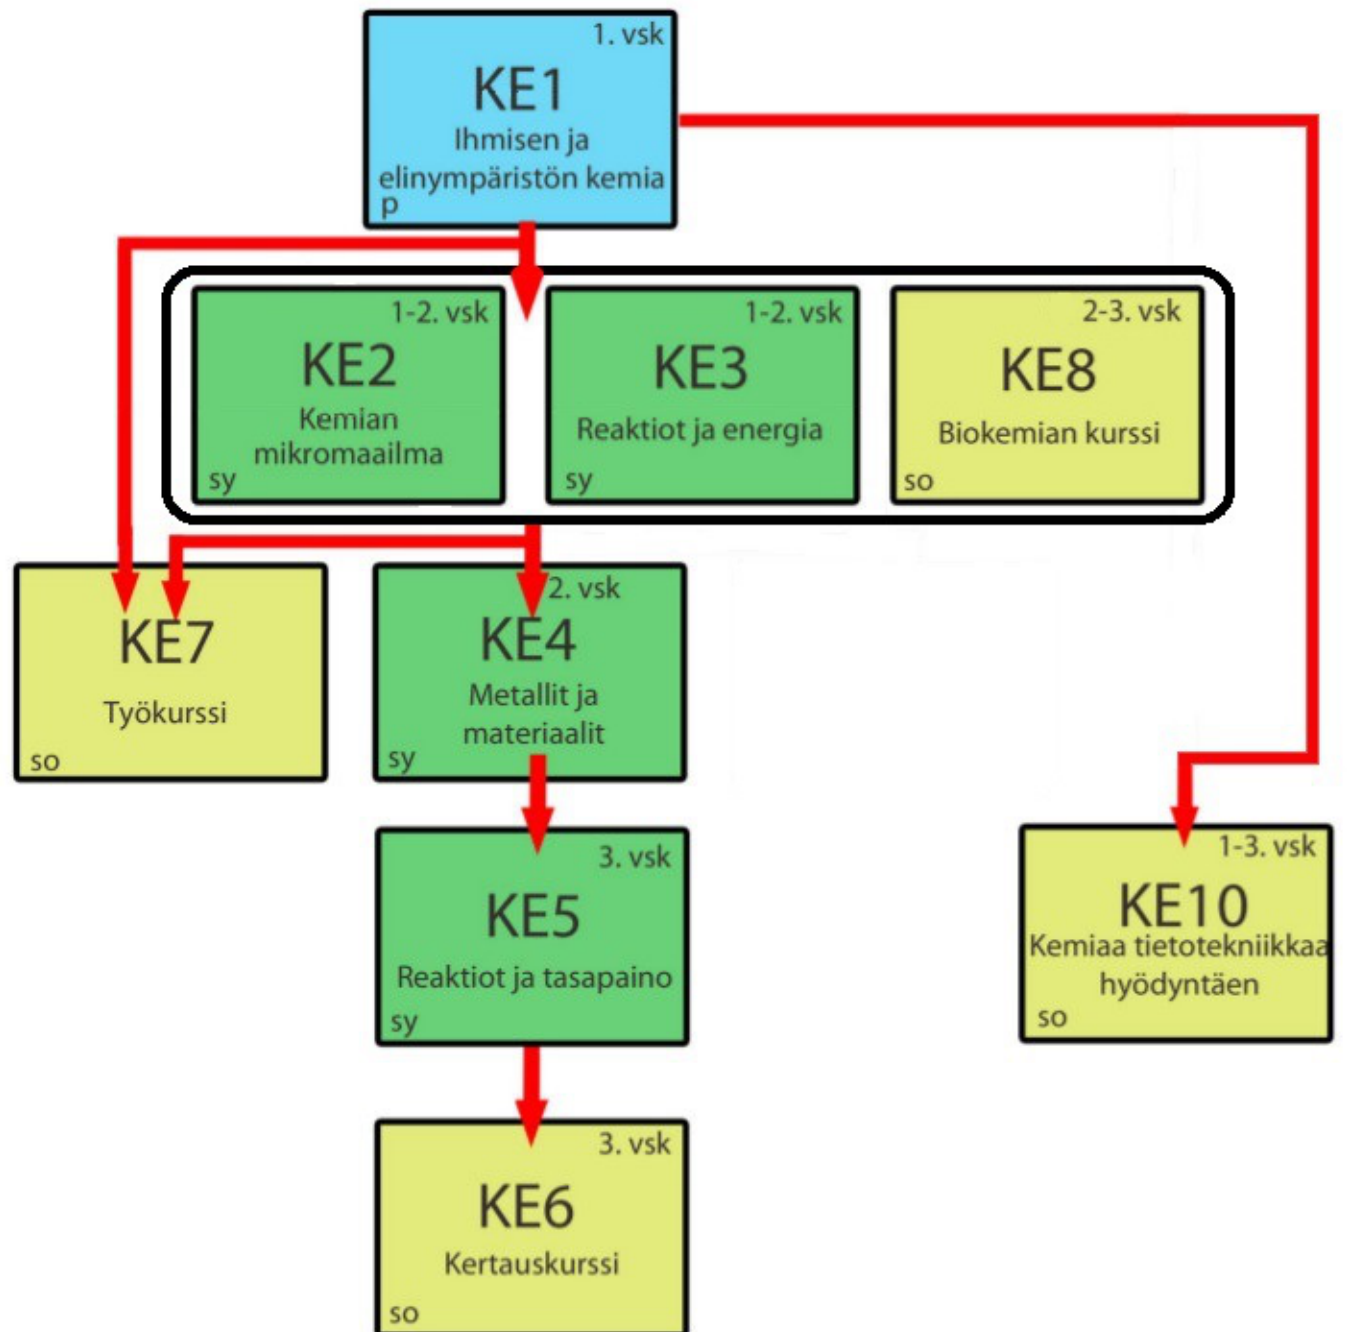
1. vsk
KE1
Ihmisen ja elinympäristön kemia
p

1-2. vsk
KE2
Kemian mikromaailma
sy

1-2. vsk
KE3
Reaktiot ja energia
sy

2-3. vsk
KE8
Biokemian kurssi
so

KE7
Työkurssi
so

2. vsk
KE4
Metallit ja materiaalit
sy

3. vsk
KE5
Reaktiot ja tasapaino
sy

1-3. vsk
KE10
Kemiaa tietotekniikkaa hyödyntäen
so

3. vsk
KE6
Kertauskurssi
so